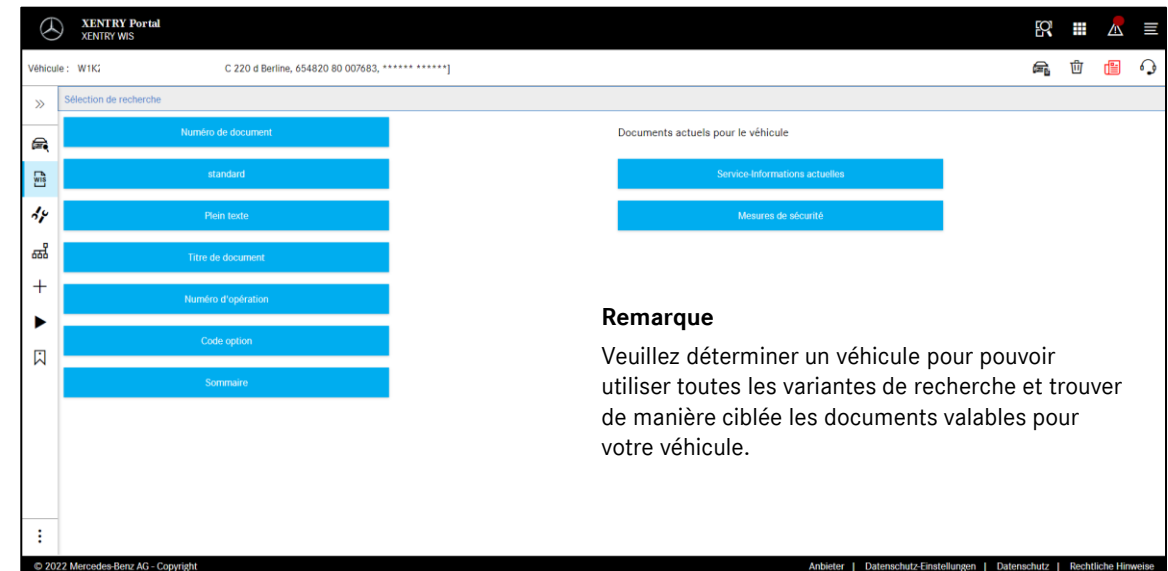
XENTRY Portal
XENTRY WIS

Véhicule : W1K2 C 220 d Berline, 654820 80 007683, ****** ******]

Sélection de recherche

Numéro de document

standard

Plein texte

Titre de document

Numéro d'opération

Code option

Sommaire

Documents actuels pour le véhicule

Service-Informations actuelles

Mesures de sécurité

Remarque

Veuillez déterminer un véhicule pour pouvoir utiliser toutes les variantes de recherche et trouver de manière ciblée les documents valables pour votre véhicule.

© 2022 Mercedes-Benz AG - Copyright

Anbieter | Datenschutz-Einstellungen | Datenschutz | Rechtliche Hinweise